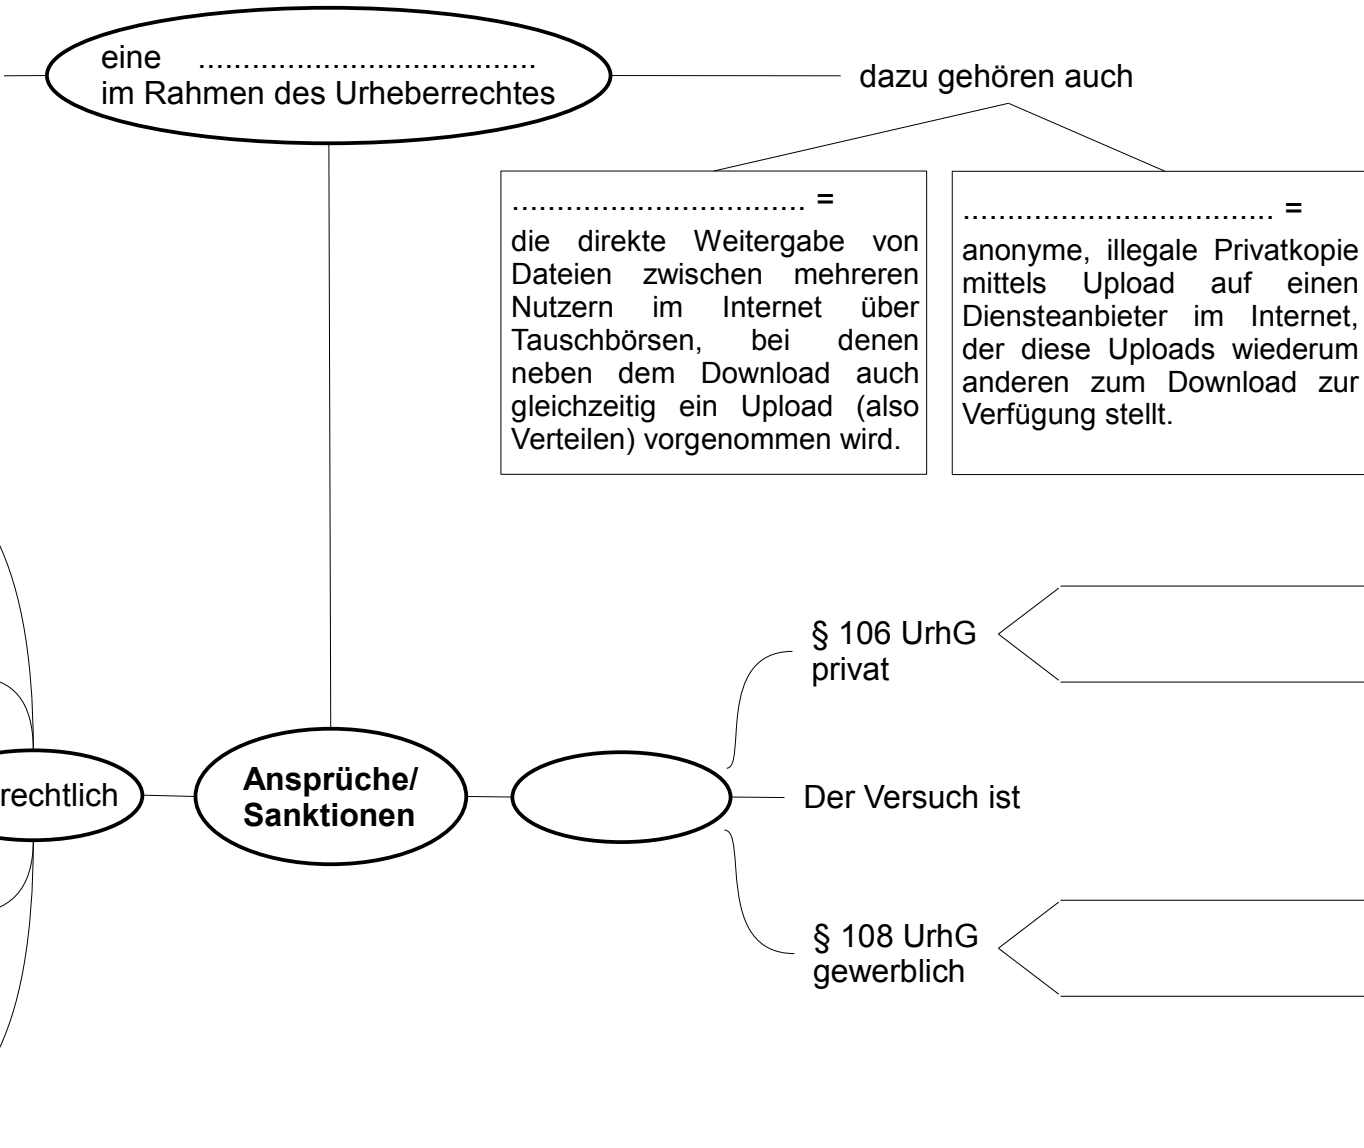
eine ......................................
im Rahmen des Urheberrechtes

dazu gehören auch

................................. =
die direkte Weitergabe von Dateien zwischen mehreren Nutzern im Internet über Tauschbörsen, bei denen neben dem Download auch gleichzeitig ein Upload (also Verteilen) vorgenommen wird.

................................... =
anonyme, illegale Privatkopie mittels Upload auf einen Diensteanbieter im Internet, der diese Uploads wiederum anderen zum Download zur Verfügung stellt.

§ 106 UrhG
privat

rechtlich

**Ansprüche/ Sanktionen**

Der Versuch ist

§ 108 UrhG
gewerblich